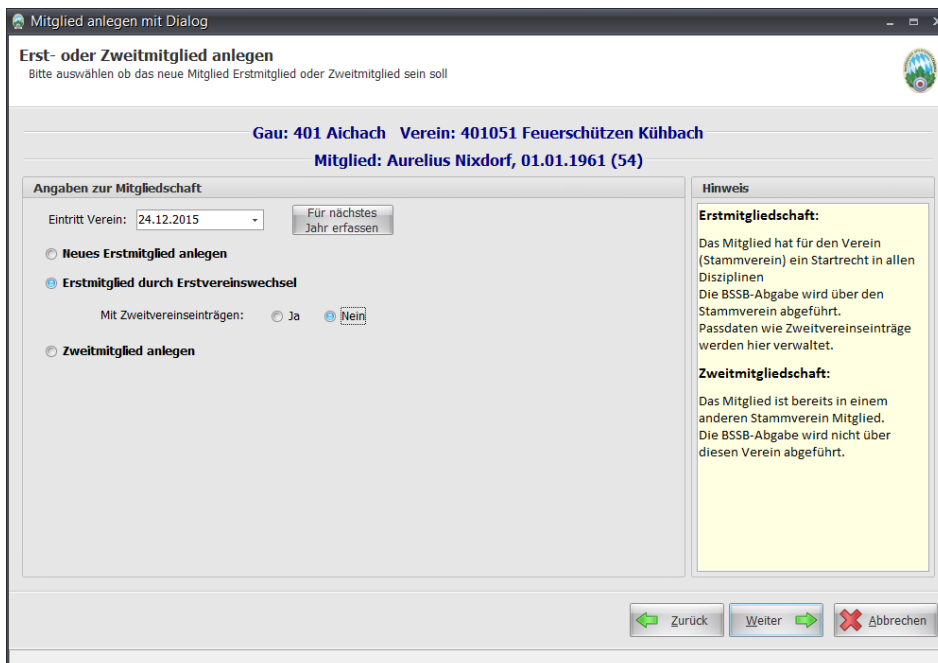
Mitglied anlegen mit Dialog

Erst- oder Zweitmitglied anlegen
Bitte auswählen ob das neue Mitglied Erstmitglied oder Zweitmitglied sein soll

Gau: 401 Aichach Verein: 401051 Feuerschützen Kühbach
Mitglied: Aurelius Nixdorf, 01.01.1961 (54)

Angaben zur Mitgliedschaft

Eintritt Verein: 24.12.2015

Für nächstes Jahr erfassen

Neues Erstmitglied anlegen

Erstmitglied durch Erstvereinswechsel

Mit Zweitvereinseinträgen: Ja Nein

Zweitmitglied anlegen

Hinweis

Erstmitgliedschaft:

Das Mitglied hat für den Verein (Stammverein) ein Startrecht in allen Disziplinen
Die BSSB-Abgabe wird über den Stammverein abgeführt.
Passdaten wie Zweitvereinseinträge werden hier verwaltet.

Zweitmitgliedschaft:

Das Mitglied ist bereits in einem anderen Stammverein Mitglied.
Die BSSB-Abgabe wird nicht über diesen Verein abgeführt.

Zurück Weiter Abbrechen